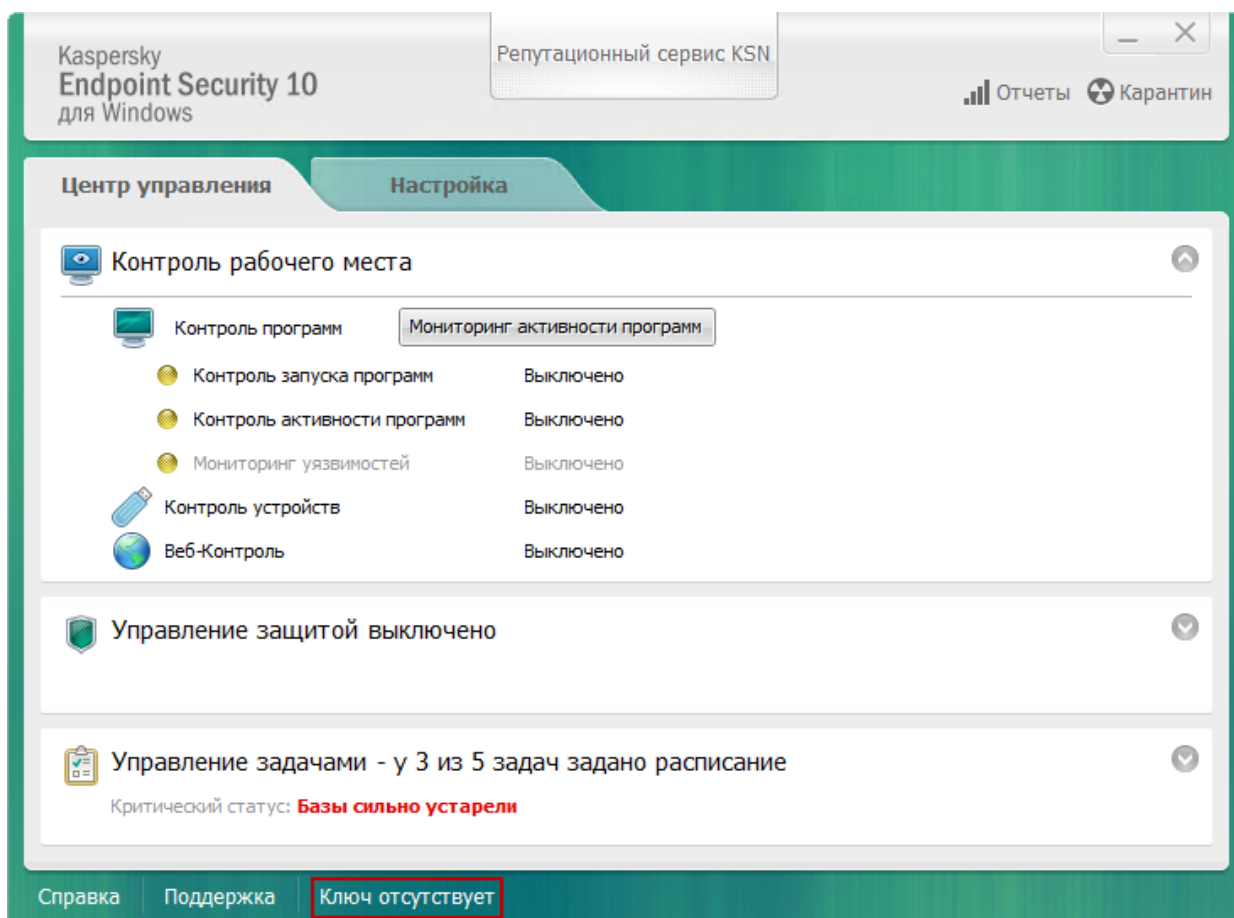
Kaspersky
Endpoint Security 10
для Windows

Репутационный сервис KSN

Отчеты Карантин

Центр управления | Настройка

Контроль рабочего места

Контроль программ | Мониторинг активности программ

Контроль запуска программ | Выключено

Контроль активности программ | Выключено

Мониторинг уязвимостей | Выключено

Контроль устройств | Выключено

Веб-Контроль | Выключено

Управление защитой выключено

Управление задачами - у 3 из 5 задач задано расписание

Критический статус: Базы сильно устарели

Справка | Поддержка | Ключ отсутствует